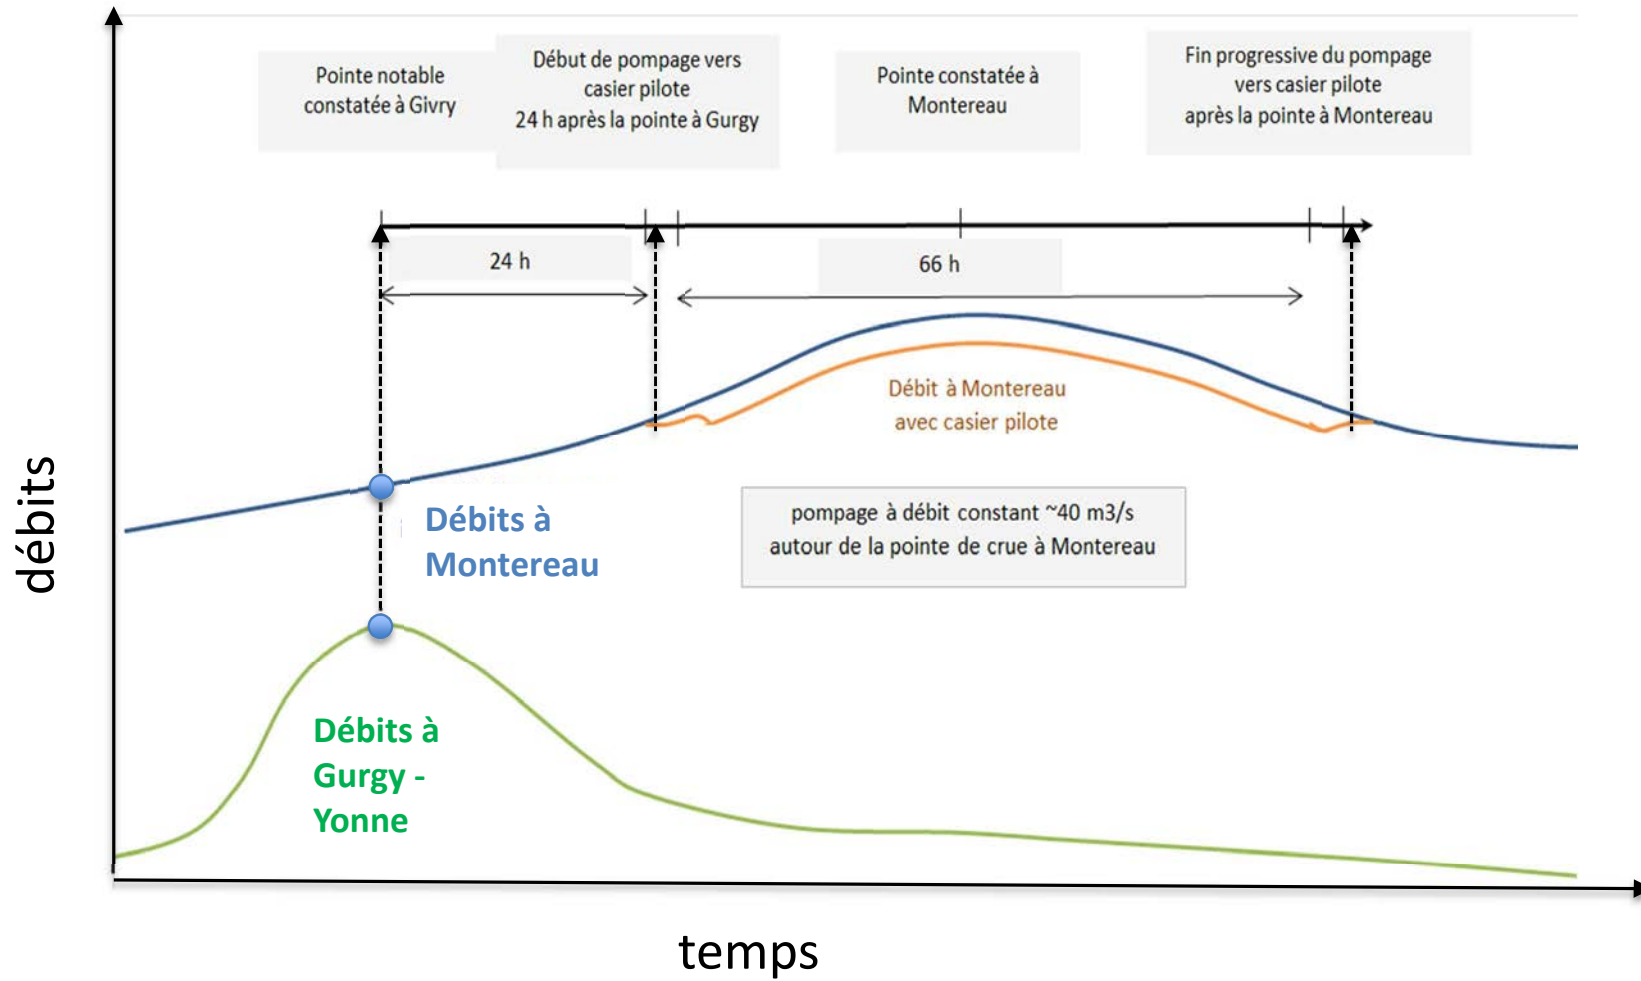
Pointe notable constatée à Givry

Début de pompage vers casier pilote 24 h après la pointe à Gurgy

Pointe constatée à Montereau

Fin progressive du pompage vers casier pilote après la pointe à Montereau

24 h

66 h

Débit à Montereau avec casier pilote

débits

Débits à Montereau

pompage à débit constant ~40 m3/s autour de la pointe de crue à Montereau

Débits à Gurgy - Yonne

temps